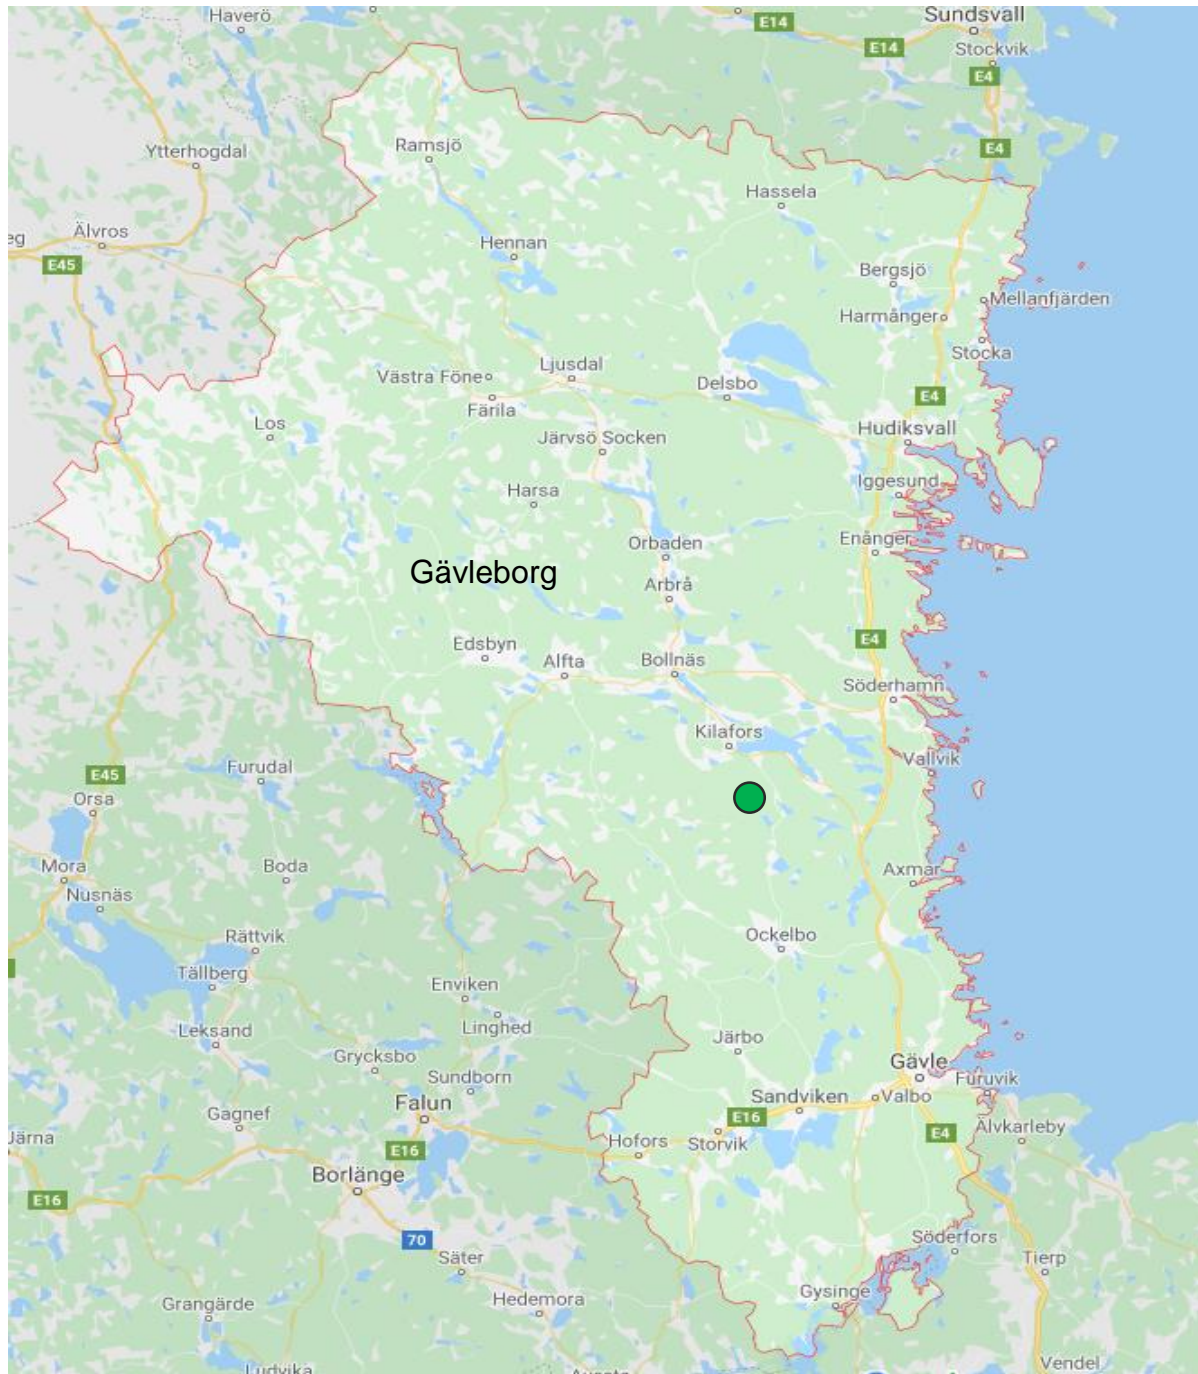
Haverö
E14
Sundsvall
E14
Stockvik
E4
Ytterhogdal
Ramsjö
E4
Hassela
eg
Älvros
Hennan
E45
Bergsjö
Mellanfjärden
Harmånger
Stocka
Ljusdal
Västra Föne
Delsbo
Färila
E4
Los
Hudiksvall
Järvsö Socken
Iggesund
Harsa
Orbaden
Enånger
Gävleborg
Arbrå
E4
Edsbyn
Alfta
Bollnäs
Söderhamn
Kilafors
Vallvik
Furudal
E45
Orsa
Axmar
Mora
Boda
Nusnäs
Ockelbo
Rättvik
Tällberg
Enviken
Linghed
Leksand
Järbo
Grycksbo
Gävle
Sundborn
Furuvik
Sandviken
Valbo
Falun
Gagnef
E16
E4
Älvkarleby
Järna
Hofors
Storvik
E16
Borlänge
E16
70
Säter
Söderfors
Tierp
Gysinge
Grangärde
Hedemora
Ludvika
Vendel